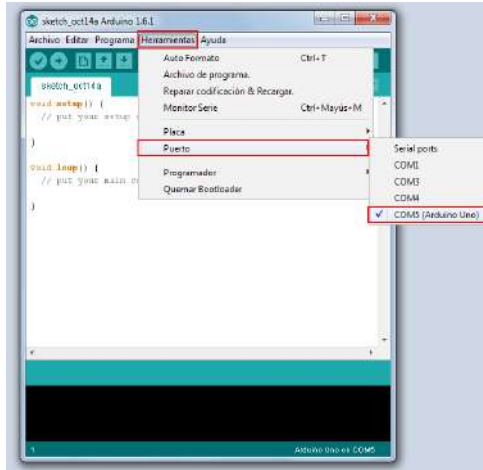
sketch_oct14a Arduino 1.6.1

Archivo Editar Programa Herramientas Ayuda

sketch_oct14a

void setup() {
// put your setup c

}

void loop() {
// put your main c

}

Auto Formato Ctrl+T
Archivo de programa.
Reparar codificación & Recargar.
Monitor Serie Ctrl+Mayús+M
Placa
Puerto
Programador
Quemar Bootloader

Serial ports
COM1
COM3
COM4
✓ COM5 (Arduino Uno)

1

Arduino Uno en COM5